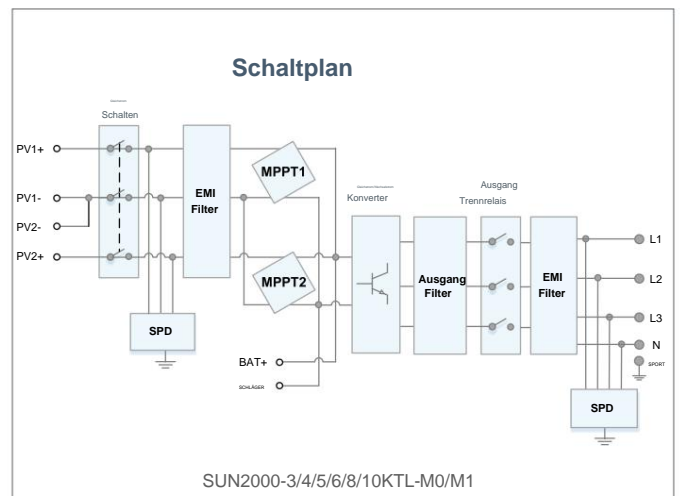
Schaltplan

Schalten

PV1+
PV1-
PV2-
PV2+

EMI Filter

MPPT1
MPPT2

SPD

BAT+
SCHLÄGER

Konverter

Ausgang Filter

Ausgang
Trennrelais

EMI Filter

L1
L2
L3
N
SPORT

SPD

SUN2000-3/4/5/6/8/10KTL-M0/M1